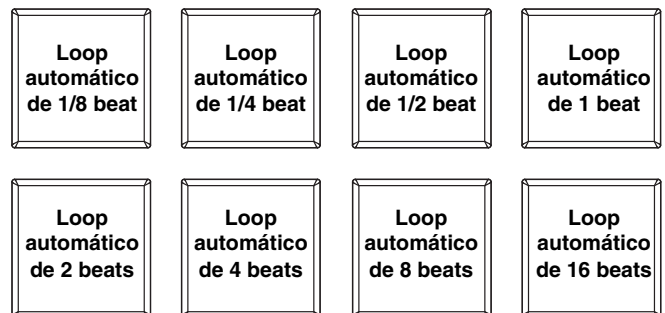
Loop automático de 1/8 beat

Loop automático de 1/4 beat

Loop automático de 1/2 beat

Loop automático de 1 beat

Loop automático de 2 beats

Loop automático de 4 beats

Loop automático de 8 beats

Loop automático de 16 beats